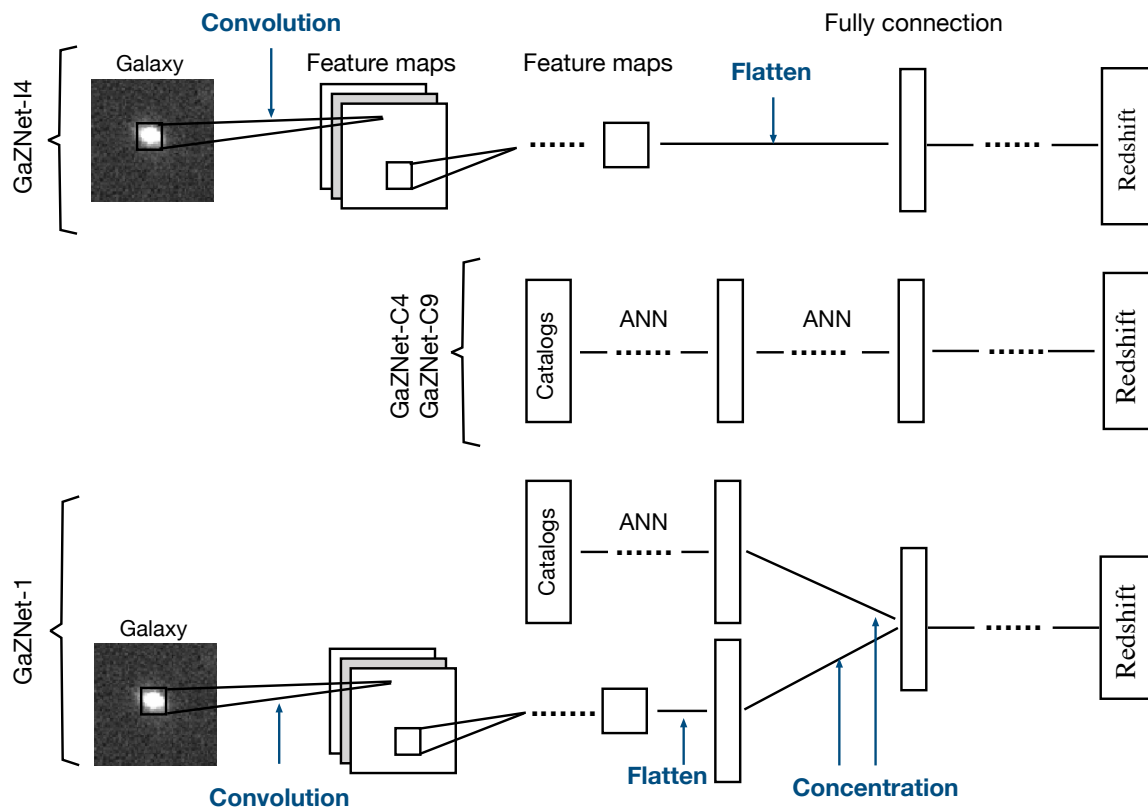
Convolution

Fully connection

GaZNet-I4

Galaxy

Feature maps

Feature maps

Flatten

Redshift

GaZNet-C4
GaZNet-C9

Catalogs

ANN

ANN

Redshift

GaZNet-1

Catalogs

ANN

Galaxy

Redshift

Convolution

Flatten

Concentration